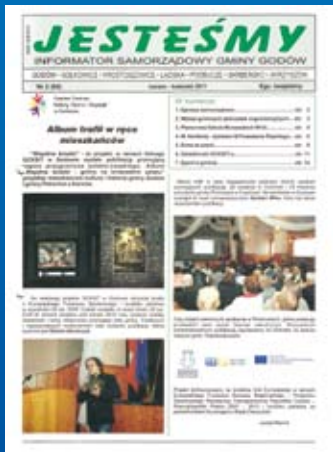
JESTEŚMY
INFORMATOR SAMORZĄDOWY GMINY GODÓW
GODÓW • GOŁKOWICE • KROSTOSZOWICE • ŁAZISKA • POGRZEBIEŃ • SKRBEŃSKO • SYRYNIA

Nr 2 (65)
marzec - kwiecień 2011
Egz. bezpłatny

Album trafił w ręce mieszkańców

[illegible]

W numerze:
1. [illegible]
2. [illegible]
3. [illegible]
4. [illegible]
5. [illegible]
6. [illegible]
7. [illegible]

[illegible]